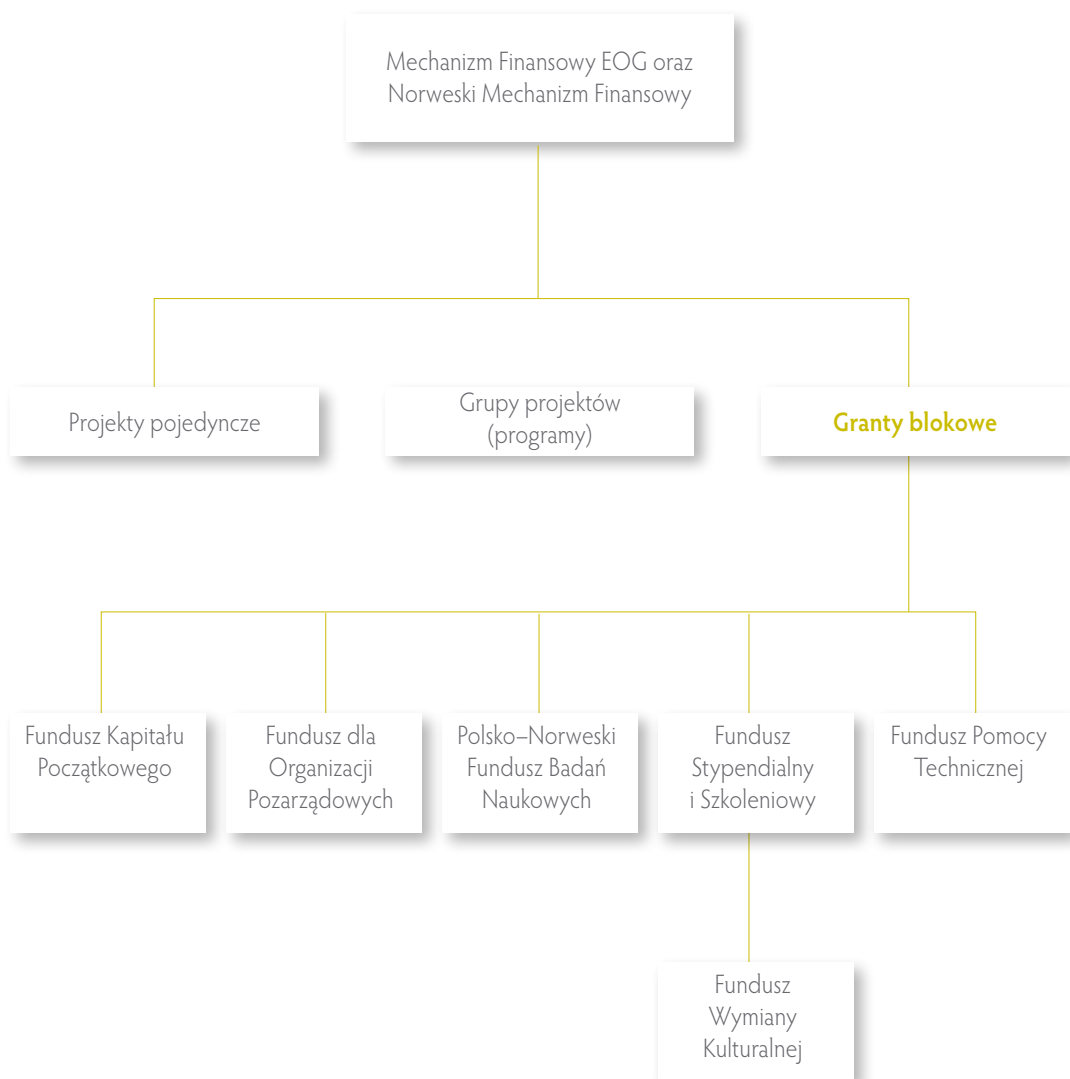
Mechanizm Finansowy EOG oraz Norweski Mechanizm Finansowy

Projekty pojedyncze

Grupy projektów (programy)

Granty blokowe

Fundusz Kapitału Początkowego

Fundusz dla Organizacji Pozarządowych

Polsko–Norweski Fundusz Badań Naukowych

Fundusz Stypendialny i Szkoleniowy

Fundusz Pomocy Technicznej

Fundusz Wymiany Kulturalnej